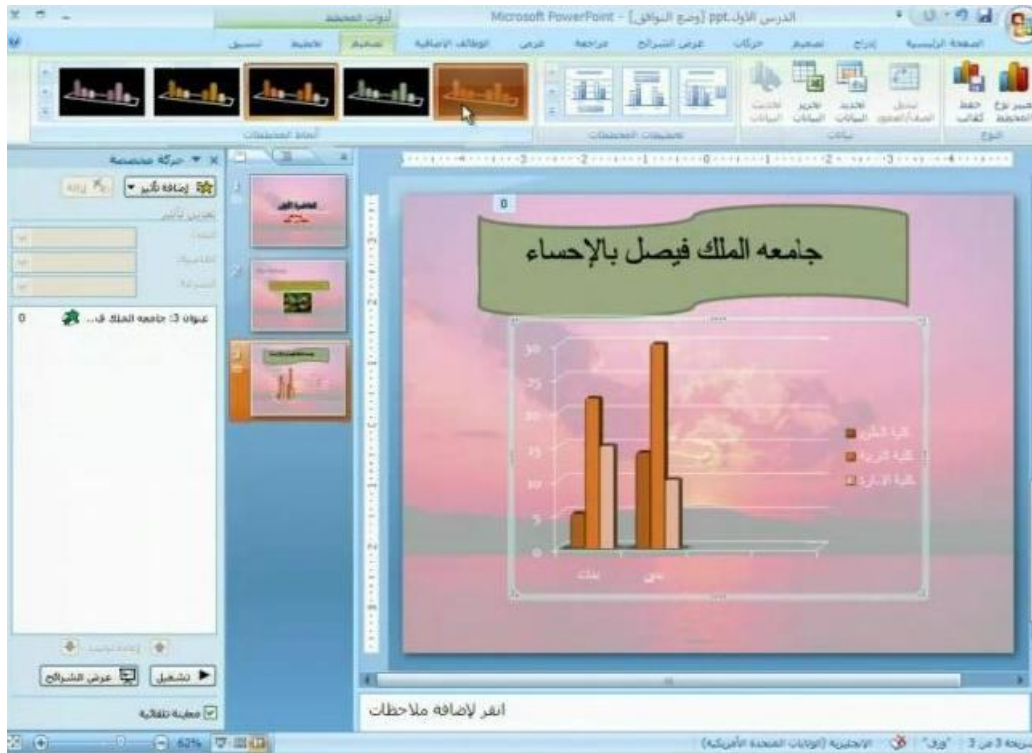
أدوات المخطط

Microsoft PowerPoint - [وضع التوافق] الدرس الأول.ppt

الصفحة الرئيسية
إدراج
تصميم
حركات
عرض الشرائح
مراجعة
عرض
الوظائف الإضافية
تصميم
تخطيط
تنسيق

تغيير نوع المخطط
حفظ كقالب
النوع
تبديل الصف/العمود
تحديد البيانات
تحرير البيانات
تحديث البيانات
بيانات
تخطيطات المخططات
أنماط المخططات

حركة مخصصة
إضافة تأثير
إزالة
تعديل تأثير
البدء:
الخاصية:
السرعة:
0
عنوان 3: جامعه الملك ف...
إعادة ترتيب
تشغيل
عرض الشرائح
معاينة تلقائية

0
جامعه الملك فيصل بالإحساء

30
25
20
15
10
5
0

كلية الطب
كلية التربية
كلية الإدارة

انقر لإضافة ملاحظات

شريحة 3 من 3
"ورق"
الإنجليزية (الولايات المتحدة الأمريكية)
62%